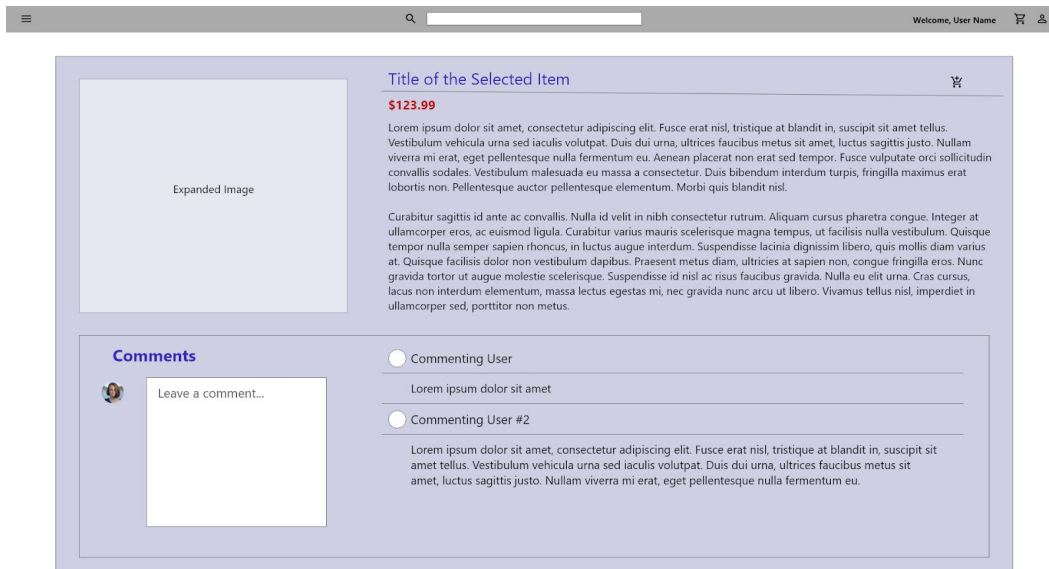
Welcome, User Name

Expanded Image

Title of the Selected Item

$123.99

Lorem ipsum dolor sit amet, consectetur adipiscing elit. Fusce erat nisl, tristique at blandit in, suscipit sit amet tellus. Vestibulum vehicula urna sed iaculis volutpat. Duis dui urna, ultrices faucibus metus sit amet, luctus sagittis justo. Nullam viverra mi erat, eget pellentesque nulla fermentum eu. Aenean placerat non erat sed tempor. Fusce vulputate orci sollicitudin convallis sodales. Vestibulum malesuada eu massa a consectetur. Duis bibendum interdum turpis, fringilla maximus erat lobortis non. Pellentesque auctor pellentesque elementum. Morbi quis blandit nisl.

Curabitur sagittis id ante ac convallis. Nulla id velit in nibh consectetur rutrum. Aliquam cursus pharetra congue. Integer at ullamcorper eros, ac euismod ligula. Curabitur varius mauris scelerisque magna tempus, ut facilisis nulla vestibulum. Quisque tempor nulla semper sapien rhoncus, in luctus augue interdum. Suspendisse lacinia dignissim libero, quis mollis diam varius at. Quisque facilisis dolor non vestibulum dapibus. Praesent metus diam, ultricies at sapien non, congue fringilla eros. Nunc gravida tortor ut augue molestie scelerisque. Suspendisse id nisl ac risus faucibus gravida. Nulla eu elit urna. Cras cursus, lacus non interdum elementum, massa lectus egestas mi, nec gravida nunc arcu ut libero. Vivamus tellus nisl, imperdiet in ullamcorper sed, porttitor non metus.

Comments

Leave a comment...

Commenting User

Lorem ipsum dolor sit amet

Commenting User #2

Lorem ipsum dolor sit amet, consectetur adipiscing elit. Fusce erat nisl, tristique at blandit in, suscipit sit amet tellus. Vestibulum vehicula urna sed iaculis volutpat. Duis dui urna, ultrices faucibus metus sit amet, luctus sagittis justo. Nullam viverra mi erat, eget pellentesque nulla fermentum eu.